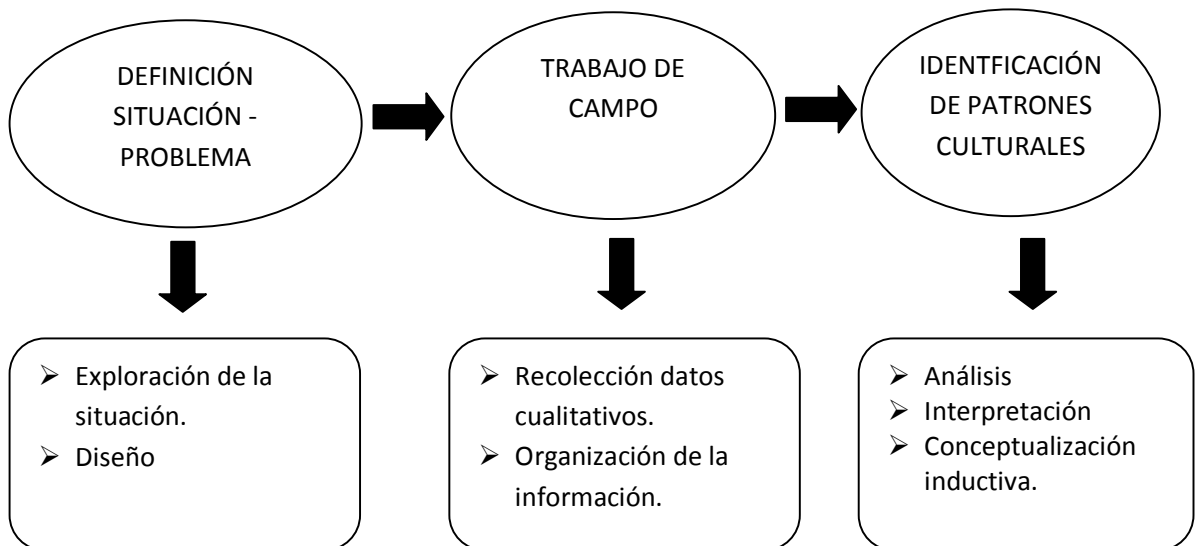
DEFINICIÓN SITUACIÓN - PROBLEMA

TRABAJO DE CAMPO

IDENTFICACIÓN DE PATRONES CULTURALES

➢ Exploración de la situación.
➢ Diseño

➢ Recolección datos cualitativos.
➢ Organización de la información.

➢ Análisis
➢ Interpretación
➢ Conceptualización inductiva.